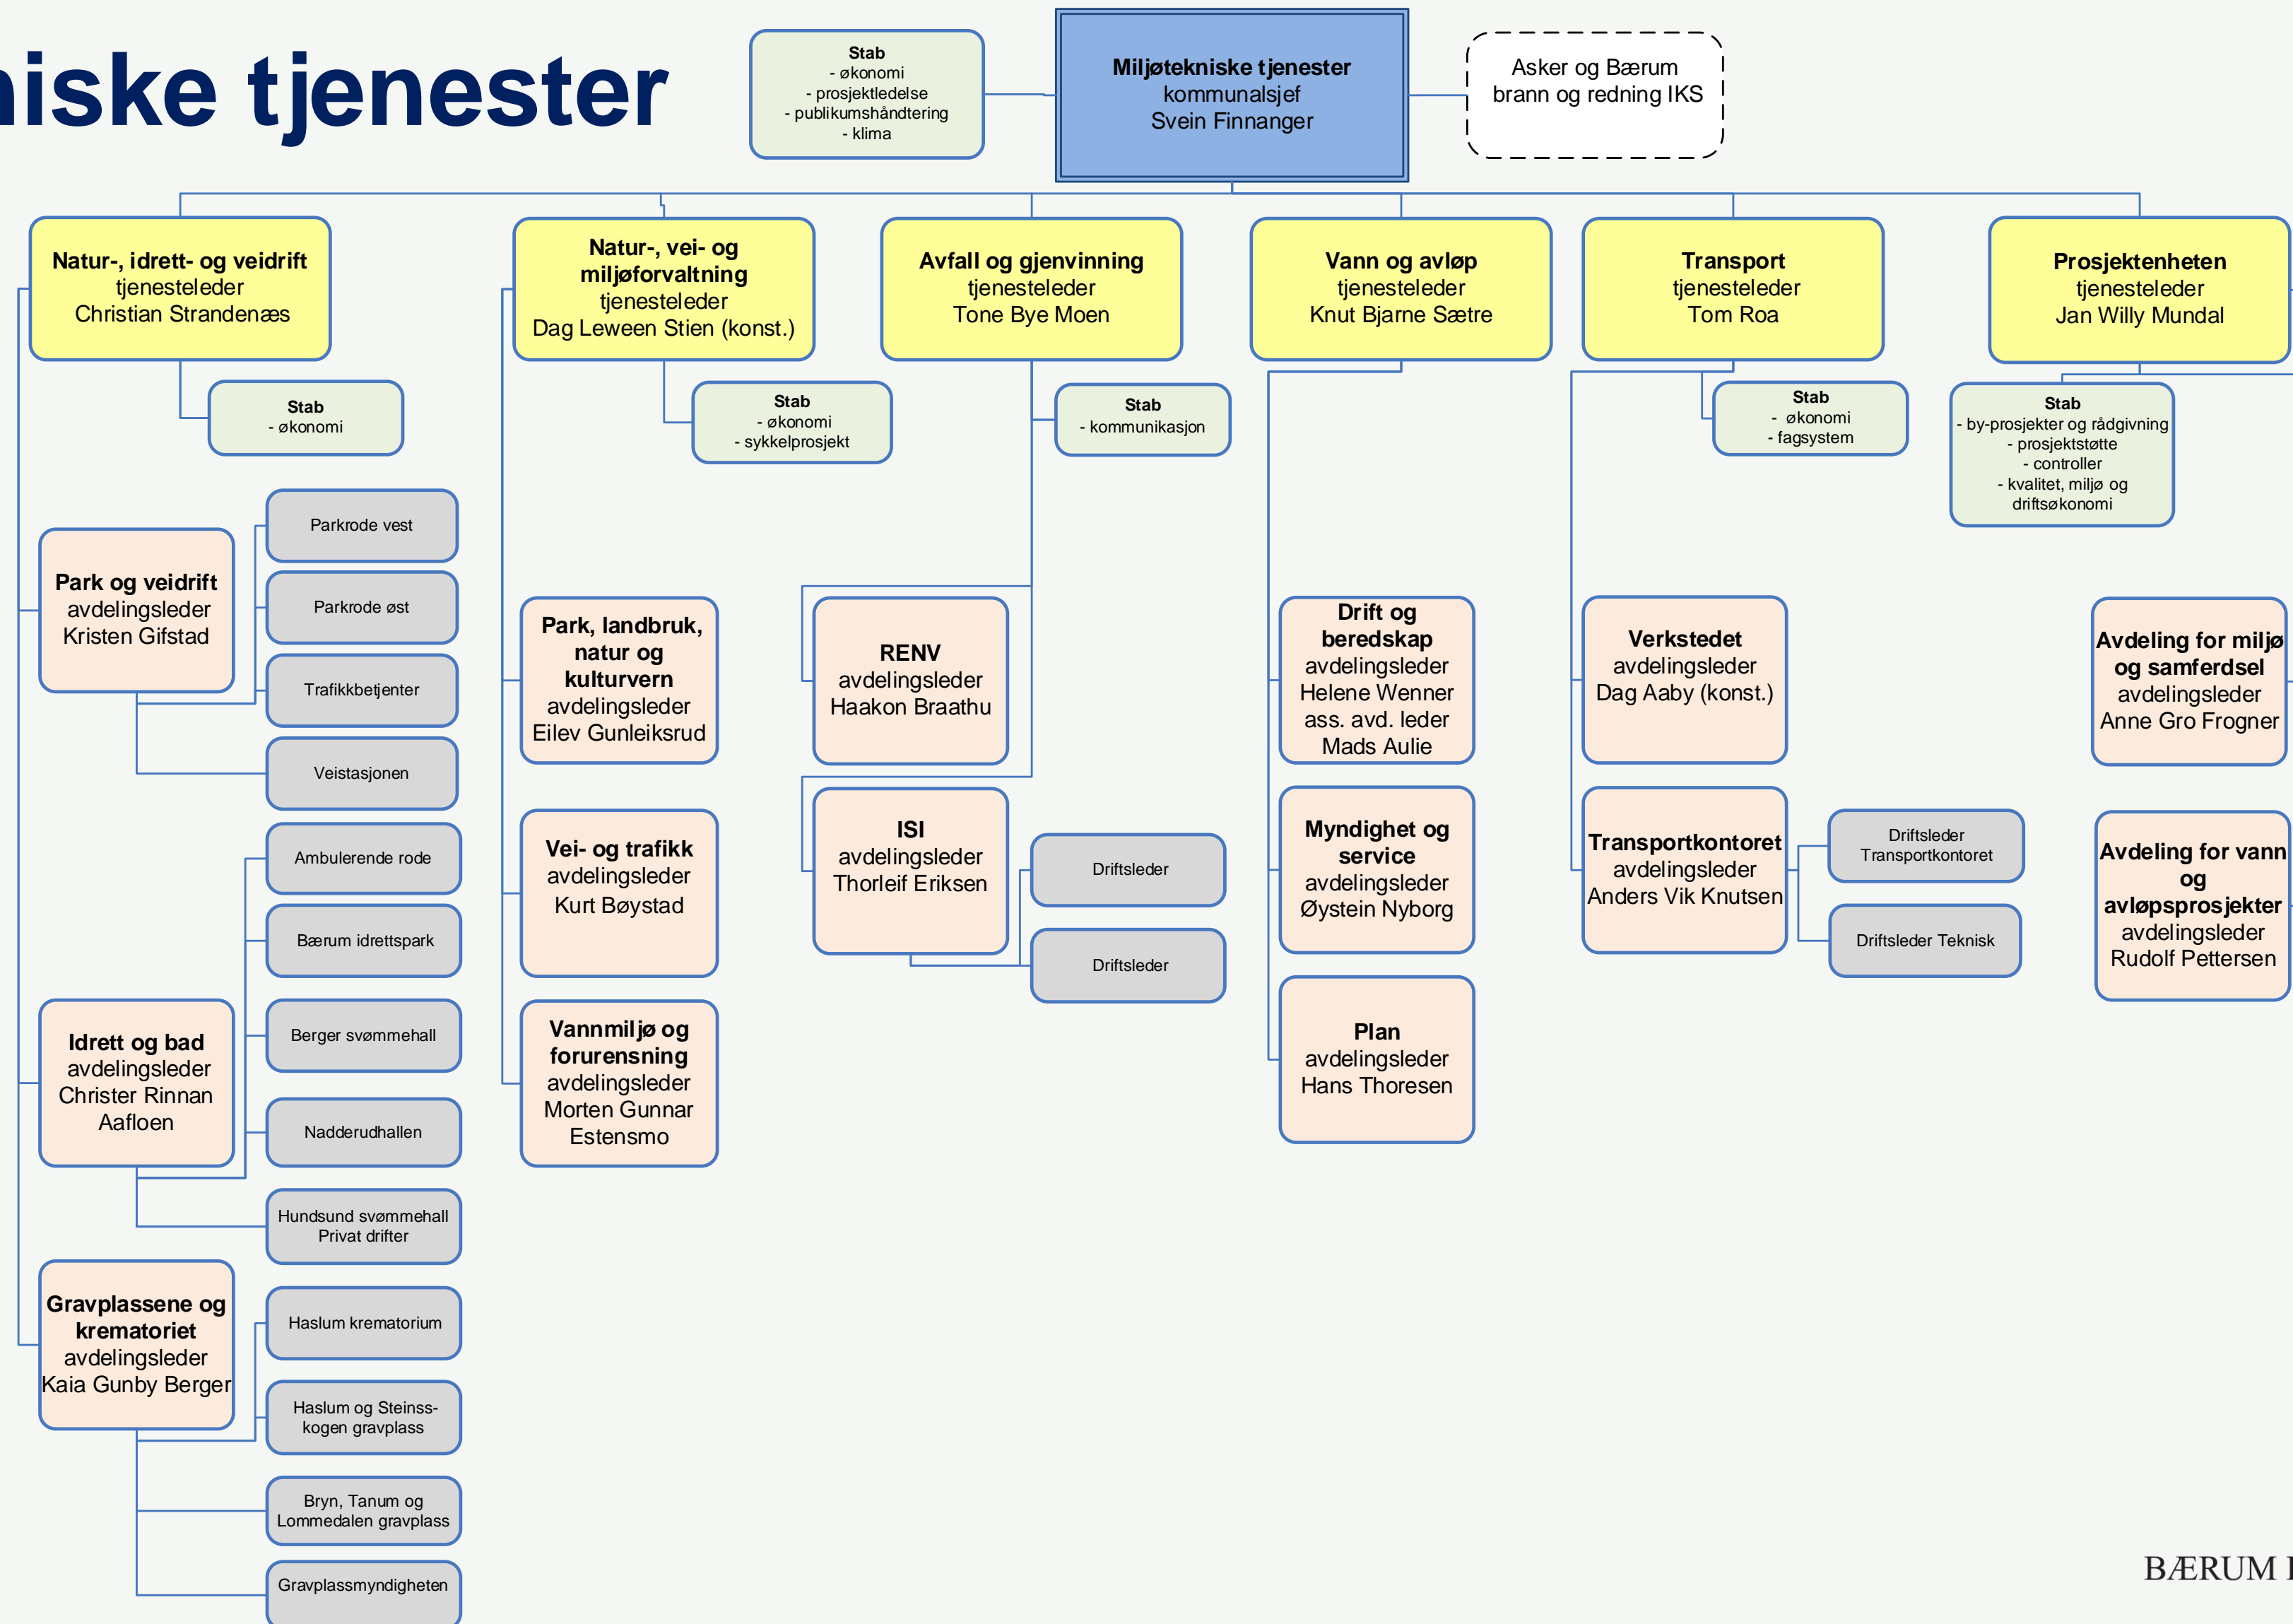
niske tjenester

Stab
- økonomi
- prosjektledelse
- publikumshåndtering
- klima

Miljøtekniske tjenester
kommunalsjef
Svein Finnanger

Asker og Bærum brann og redning IKS

Natur-, idrett- og veidrift
tjenesteleder
Christian Strandenæs

Stab
- økonomi

Park og veidrift
avdelingsleder
Kristen Gifstad

Parkrode vest

Parkrode øst

Trafikkbetjenter

Veistasjonen

Ambulerende rode

Bærum idrettspark

Idrett og bad
avdelingsleder
Christer Rinnan Aafloen

Berger svømmehall

Nadderudhallen

Hundsund svømmehall
Privat drifter

Gravplassene og krematoriet
avdelingsleder
Kaia Gunby Berger

Haslum krematorium

Haslum og Steinsskogen gravplass

Bryn, Tanum og Lommedalen gravplass

Gravplassmyndigheten

Natur-, vei- og miljøforvaltning
tjenesteleder
Dag Leween Stien (konst.)

Stab
- økonomi
- sykkelprosjekt

Park, landbruk, natur og kulturvern
avdelingsleder
Eilev Gunleiksrud

Vei- og trafikk
avdelingsleder
Kurt Bøystad

Vannmiljø og forurensning
avdelingsleder
Morten Gunnar Estensmo

Avfall og gjenvinning
tjenesteleder
Tone Bye Moen

Stab
- kommunikasjon

RENV
avdelingsleder
Haakon Braathu

ISI
avdelingsleder
Thorleif Eriksen

Driftsleder

Driftsleder

Vann og avløp
tjenesteleder
Knut Bjarne Sætre

Drift og beredskap
avdelingsleder
Helene Wenner
ass. avd. leder
Mads Aulie

Myndighet og service
avdelingsleder
Øystein Nyborg

Plan
avdelingsleder
Hans Thoresen

Transport
tjenesteleder
Tom Roa

Stab
- økonomi
- fagsystem

Verkstedet
avdelingsleder
Dag Aaby (konst.)

Transportkontoret
avdelingsleder
Anders Vik Knutsen

Driftsleder
Transportkontoret

Driftsleder Teknisk

Prosjektenheten
tjenesteleder
Jan Willy Mundal

Stab
- by-prosjekter og rådgivning
- prosjektstøtte
- controller
- kvalitet, miljø og driftsøkonomi

Avdeling for miljø og samferdsel
avdelingsleder
Anne Gro Frogner

Avdeling for vann og avløpsprosjekter
avdelingsleder
Rudolf Pettersen

BÆRUM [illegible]